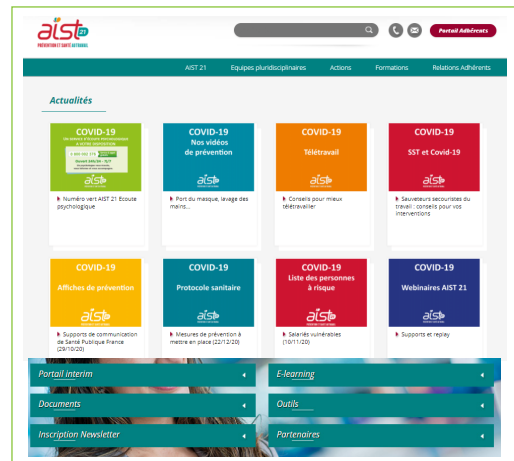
aist 21
PRÉVENTION ET SANTÉ AU TRAVAIL

Portail Adhérents

AIST 21 | Equipes pluridisciplinaires | Actions | Formations | Relations Adhérents

Actualités

COVID-19
UN SERVICE D'ÉCOUTE PSYCHOLOGIQUE À VOTRE DISPOSITION
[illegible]
Numéro vert AIST 21 Ecoute psychologique

COVID-19
Nos vidéos de prévention
aist 21
Port du masque, lavage des mains...

COVID-19
Télétravail
aist 21
Conseils pour mieux télétravailler

COVID-19
SST et Covid-19
aist 21
Sauveteurs secouristes du travail : conseils pour vos interventions

COVID-19
Affiches de prévention
aist 21
Supports de communication de Santé Publique France (29/10/20)

COVID-19
Protocole sanitaire
aist 21
Mesures de prévention à mettre en place (22/12/20)

COVID-19
Liste des personnes à risque
aist 21
Salariés vulnérables (10/11/20)

COVID-19
Webinaires AIST 21
aist 21
Supports et replay

Portail interim
E-learning
Documents
Outils
Inscription Newsletter
Partenaires